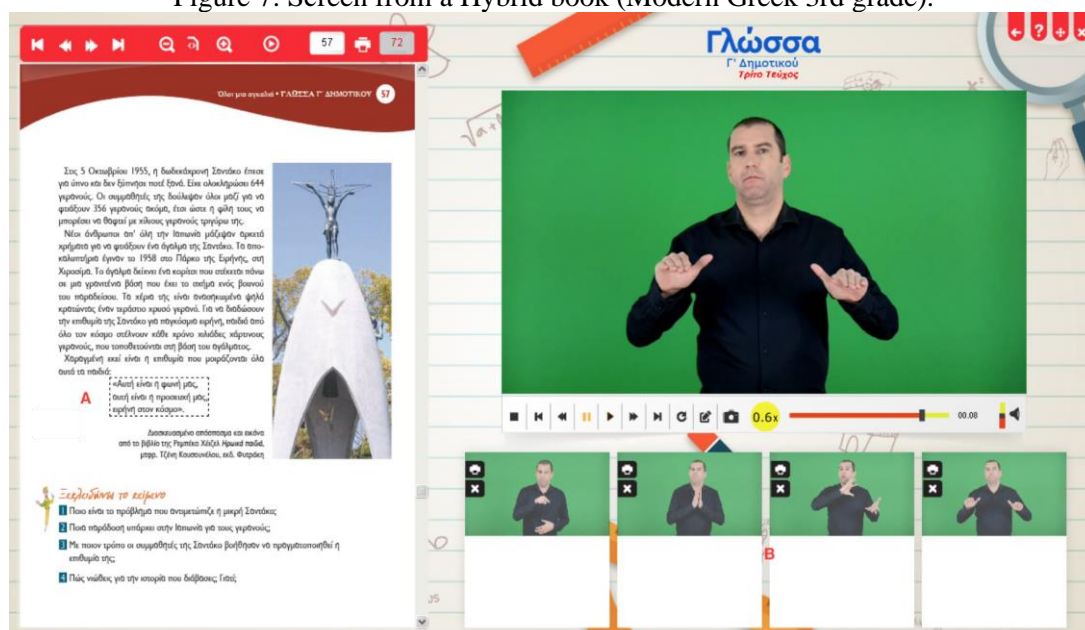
Figure 7: Screen from a Hybrid book (Modern Greek 3rd grade).

57 72

Όλοι για ένα σχολείο • ΓΛΩΣΣΑ Γ' ΔΗΜΟΤΙΚΟΥ 57

Στις 5 Οκτωβρίου 1955, η δωδεκάχρονη Σαντάκο έπεσε για ύπνο και δεν ξύπνησε ποτέ ξανά. Είχε ολοκληρώσει 644 γερανούς. Οι συμμαθητές της δούλεψαν όλοι μαζί για να φτιάξουν 356 γερανούς ακόμα, έτσι ώστε η φίλη τους να μπορέσει να θαφτεί με χίλιους χάρτινους γερανούς.

Νέοι άνθρωποι απ' όλη την Ιαπωνία μάζεψαν αρκετά χρήματα για να φτιάξουν ένα άγαλμα της Σαντάκο. Τα αποκαλυπτήρια έγιναν το 1958 στο Πάρκο της Ειρήνης, στη Χιροσίμα. Το άγαλμα δείχνει ένα κορίτσι που στέκεται πάνω σε μια γρανιτένια βάση που έχει το σχήμα ενός βουνού του παραδείσου. Τα χέρια της είναι ανοιχτά και κρατώντας έναν τεράστιο χρυσό γερανό. Για να διαδώσουν την επιθυμία της Σαντάκο για παγκόσμια ειρήνη, παιδιά από όλο τον κόσμο στέλνουν κάθε χρόνο χιλιάδες χάρτινους γερανούς, που τοποθετούνται στη βάση του αγάλματος.

Χαραγμένη εκεί είναι η επιθυμία που μοιράζονται όλα αυτά τα παιδιά:

«Αυτή είναι η φωνή μας,
αυτή είναι η προσευχή μας,
ειρήνη στον κόσμο».

A

Διασκευασμένο απόσπασμα και εικόνα από το βιβλίο της Ρεμπέκα Χέιζελ Ηρωικά παιδιά, μτφρ. Τζένη Κουσουνέλου, εκδ. Ψυχογιός

Ξεκλειδώνω το κείμενο

1 Ποιο είναι το πρόβλημα που αντιμετωπίζει η μικρή Σαντάκο;

2 Ποιά παράδοση υπάρχει στην Ιαπωνία για τους γερανούς;

3 Με ποιον τρόπο οι συμμαθητές της Σαντάκο βοήθησαν να πραγματοποιηθεί η επιθυμία της;

4 Πώς νιώθεις για την ιστορία που διάβασες; Γιατί;

Γλώσσα
Γ' Δημοτικού
Τρίτο Τεύχος

0.6x 00:08

B